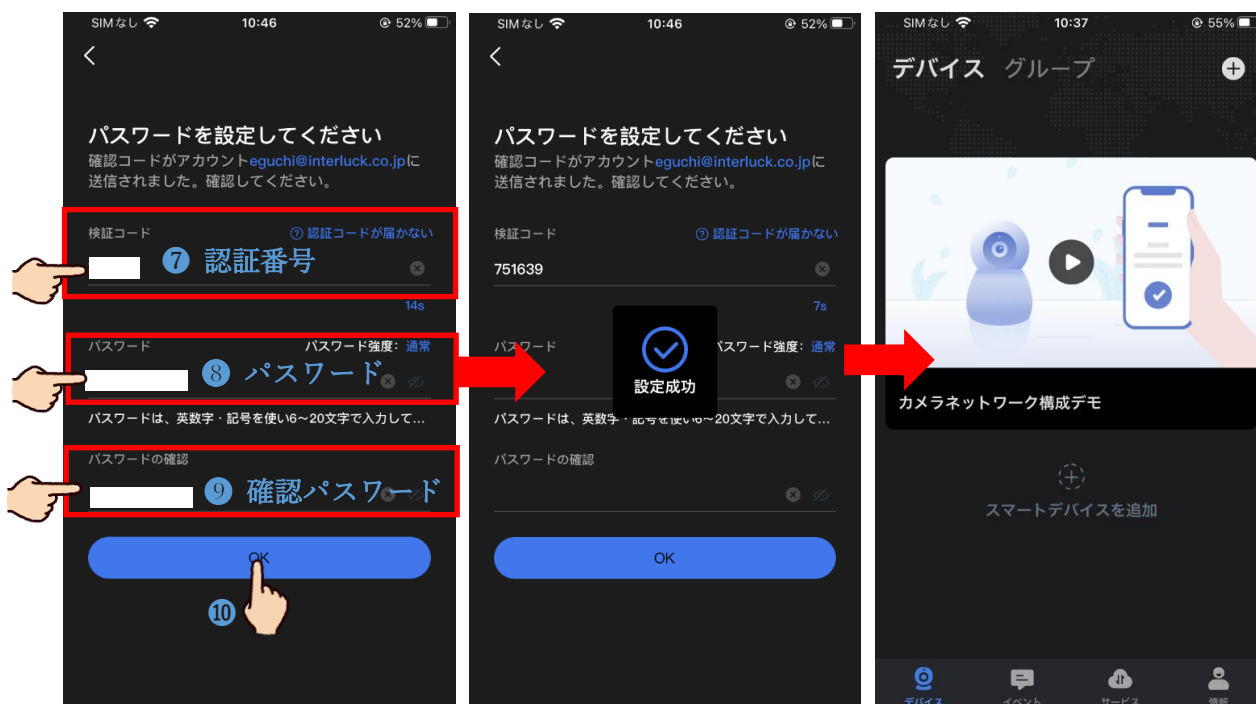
SIMなし 10:46 52%

パスワードを設定してください
確認コードがアカウントeguchi@interluck.co.jpに送信されました。確認してください。

検証コード ⓘ 認証コードが届かない
⑦ 認証番号
14s

パスワード パスワード強度：通常
⑧ パスワード

パスワードは、英数字・記号を使い6～20文字で入力して...

パスワードの確認
⑨ 確認パスワード

OK
⑩

SIMなし 10:46 52%

パスワードを設定してください
確認コードがアカウントeguchi@interluck.co.jpに送信されました。確認してください。

検証コード ⓘ 認証コードが届かない
751639
7s

パスワード パスワード強度：通常
設定成功

パスワードは、英数字・記号を使い6～20文字で入力して...

パスワードの確認

OK

SIMなし 10:37 55%

デバイス グループ

カメラネットワーク構成デモ

スマートデバイスを追加

デバイス イベント サービス 情報